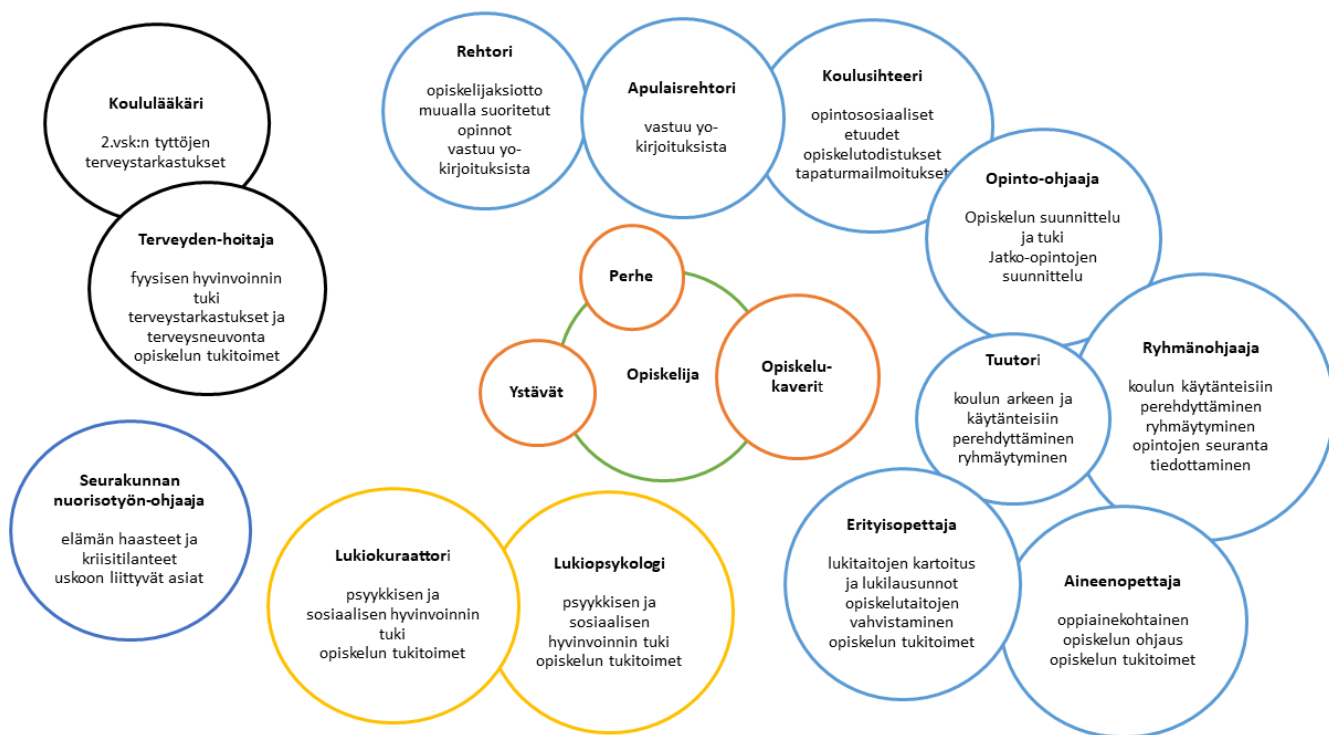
Koululääkäri

2.vsk:n tyttöjen terveystarkastukset

Terveyden-hoitaja

fyysisen hyvinvoinnin tuki
terveystarkastukset ja terveysneuvonta
opiskelun tukitoimet

Rehtori

opiskelijaksiotto
muualla suoritetut opinnot
vastuu yo-kirjoituksista

Apulaisrehtori

vastuu yo-kirjoituksista

Koulusihteeri

opintososiaaliset etuudet
opiskelutodistukset
tapaturmailmoitukset

Opinto-ohjaaja

Opiskelun suunnittelu ja tuki
Jatko-opintojen suunnittelu

Perhe

Ystävät

Opiskelija

Opiskelu-kaverit

Tuutori

koulun arkeen ja käytänteisiin perehdyttäminen
ryhmäytyminen

Ryhmänohjaaja

koulun käytänteisiin perehdyttäminen
ryhmäytyminen
opintojen seuranta
tiedottaminen

Seurakunnan nuorisotyön-ohjaaja

elämän haasteet ja kriisitilanteet
uskoon liittyvät asiat

Lukiokuraattori

psyykkisen ja sosiaalisen hyvinvoinnin tuki
opiskelun tukitoimet

Lukiopsykologi

psyykkisen ja sosiaalisen hyvinvoinnin tuki
opiskelun tukitoimet

Erityisopettaja

lukitaitojen kartoitus ja lukilausunnot
opiskelutaitojen vahvistaminen
opiskelun tukitoimet

Aineenopettaja

oppiainekohtainen opiskelun ohjaus
opiskelun tukitoimet